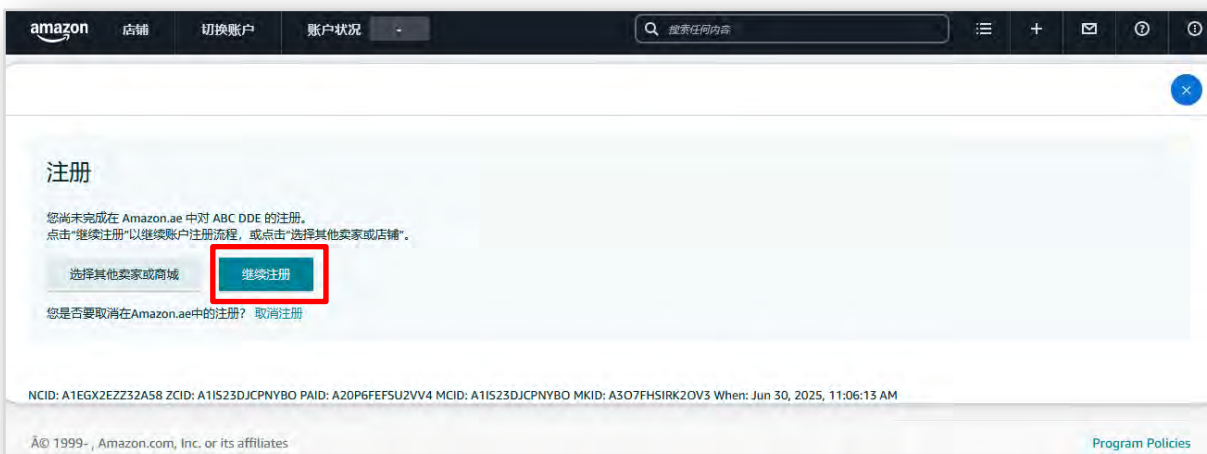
amazon 店铺 切换账户 账户状况 -

搜索任何内容

注册

您尚未完成在 Amazon.ae 中对 ABC DDE 的注册。
点击"继续注册"以继续账户注册流程，或点击"选择其他卖家或店铺"。

选择其他卖家或商城 继续注册

您是否要取消在Amazon.ae中的注册？ 取消注册

NCID: A1EGX2EZZ32A58 ZCID: A1IS23DJCPNYBO PAID: A20P6FEFSU2VV4 MCID: A1IS23DJCPNYBO MKID: A3O7FHSIRK2OV3 When: Jun 30, 2025, 11:06:13 AM

Â© 1999- , Amazon.com, Inc. or its affiliates

Program Policies